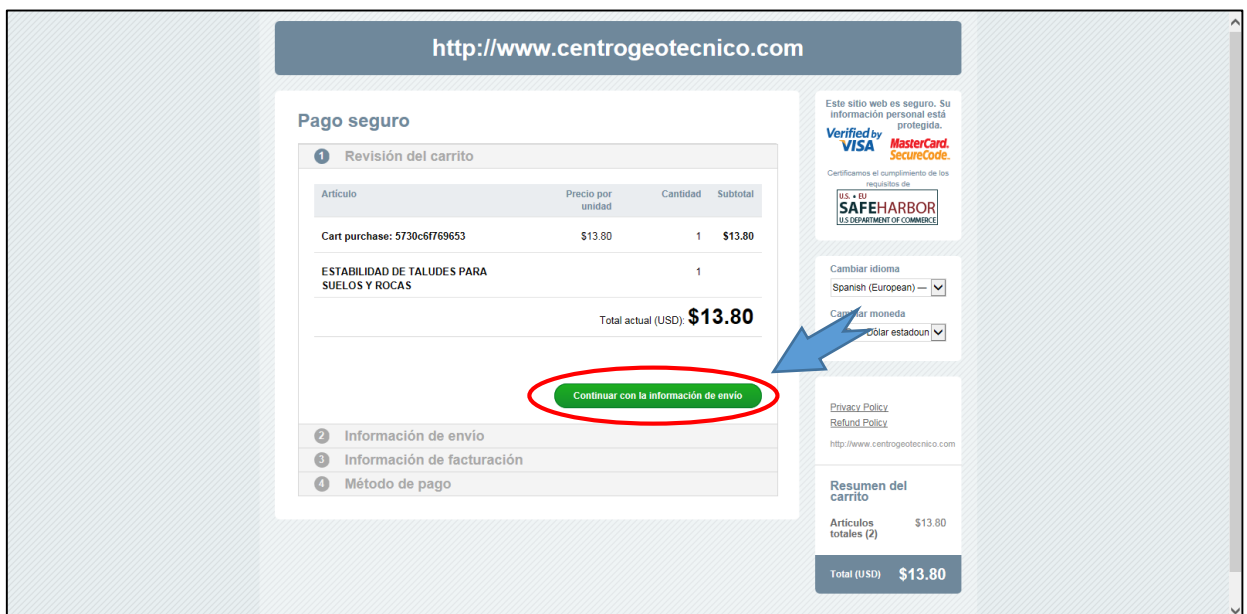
http://www.centrogeotecnico.com

Pago seguro

1 Revisión del carrito

| Artículo | Precio por unidad | Cantidad | Subtotal |
|---|---|---|---|
| Cart purchase: 5730c6f769653 | $13.80 | 1 | $13.80 |
| ESTABILIDAD DE TALUDES PARA SUELOS Y ROCAS | | 1 | |

Total actual (USD): $13.80

Continuar con la información de envío

2 Información de envío

3 Información de facturación

4 Método de pago

Este sitio web es seguro. Su información personal está protegida.

Verified by VISA

MasterCard. SecureCode.

Certificamos el cumplimiento de los requisitos de

U.S. • EU SAFEHARBOR U.S. DEPARTMENT OF COMMERCE

Cambiar idioma

Spanish (European) —

Cambiar moneda

Dólar estadoun

Privacy Policy

Refund Policy

http://www.centrogeotecnico.com

Resumen del carrito

Artículos totales (2) $13.80

Total (USD) $13.80